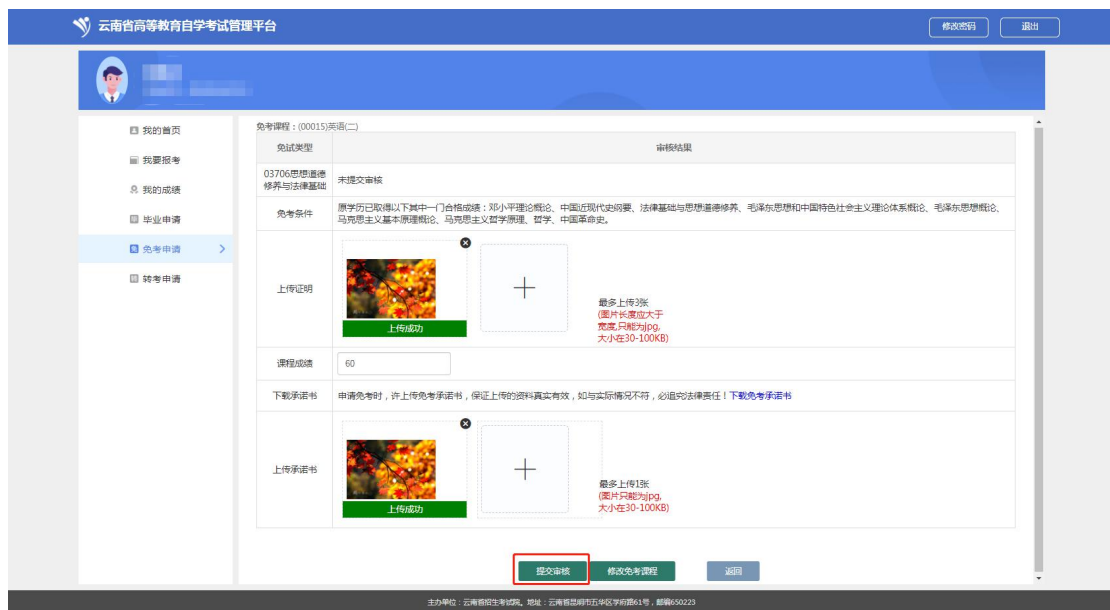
云南省高等教育自学考试管理平台

修改密码 退出

我的首页
我要报考
我的成绩
毕业申请
免考申请
转考申请

免考课程：(00015)英语(二)

| 免试类型 | 审核结果 |
|---|---|
| 03706思想道德修养与法律基础 | 未提交审核 |
| 免考条件 | 原学历已取得以下其中一门合格成绩：邓小平理论概论、中国近现代史纲要、法律基础与思想道德修养、毛泽东思想和中国特色社会主义理论体系概论、毛泽东思想概论、马克思主义基本原理概论、马克思主义哲学原理、哲学、中国革命史。 |
| 上传证明 | 上传成功 最多上传3张 (图片长度应大于宽度,只能为jpg,大小在30-100KB) |
| 课程成绩 | 60 |
| 下载承诺书 | 申请免考时，许上传免考承诺书，保证上传的资料真实有效，如与实际情况不符，必追究法律责任！下载免考承诺书 |
| 上传承诺书 | 上传成功 最多上传1张 (图片只能为jpg,大小在30-100KB) |

提交审核 修改免考课程 返回

主办单位：云南省招生考试院。地址：云南省昆明市五华区学府路61号，邮编650223